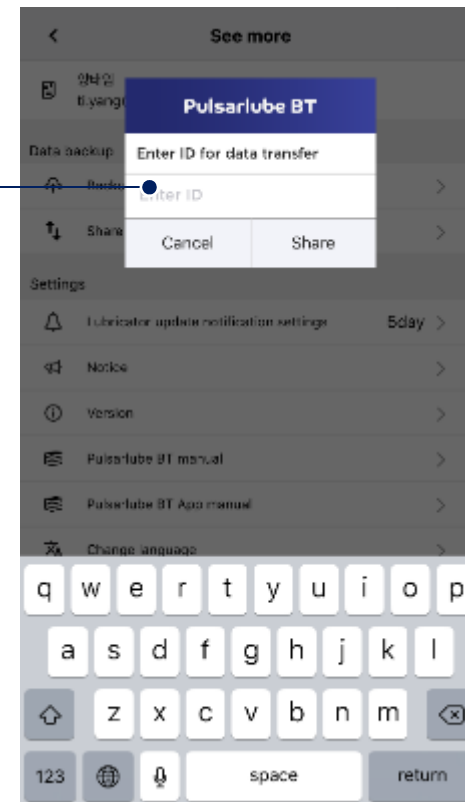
<

See more

양태인
ti.yang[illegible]

Pulsarlube BT

Enter ID for data transfer

Enter ID

Cancel

Share

Data backup

Back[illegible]

Share

Settings

Lubricator update notification settings

5day

Notice

Version

Pulsarlube BT manual

Pulsarlube BT App manual

Change language

q w e r t y u i o p

a s d f g h j k l

z x c v b n m

123

space

return